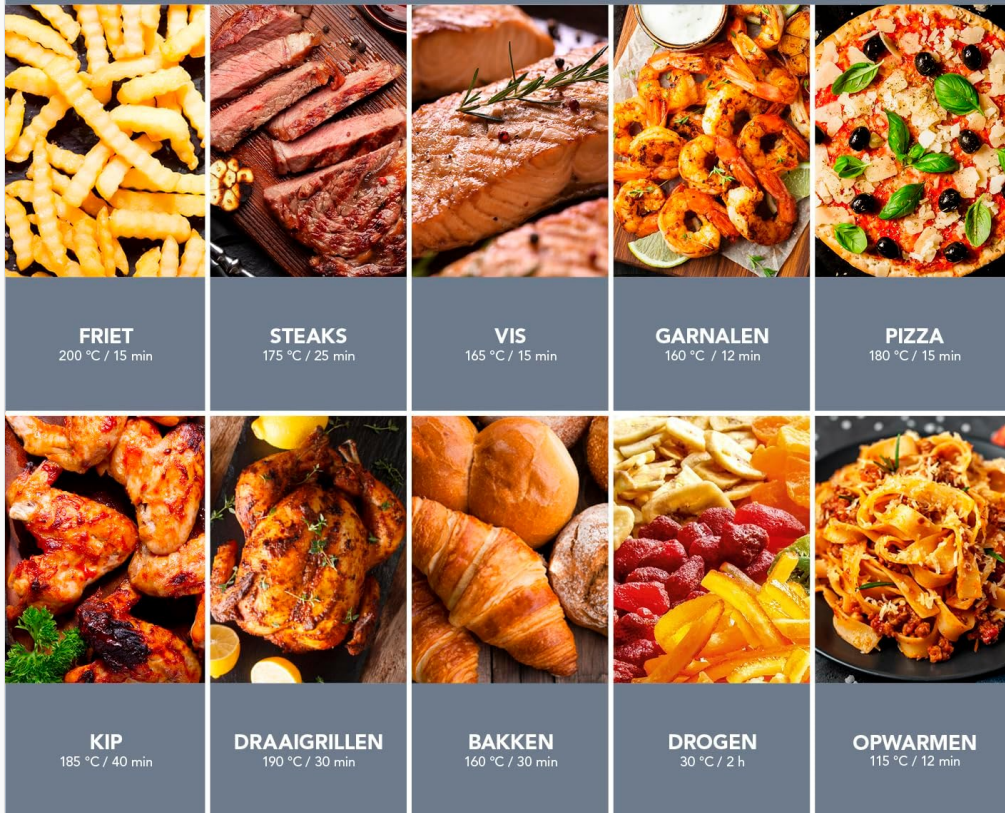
FRIET
200 °C / 15 min

STEAKS
175 °C / 25 min

VIS
165 °C / 15 min

GARNALEN
160 °C / 12 min

PIZZA
180 °C / 15 min

KIP
185 °C / 40 min

DRAAIGRILLEN
190 °C / 30 min

BAKKEN
160 °C / 30 min

DROGEN
30 °C / 2 h

OPWARMEN
115 °C / 12 min